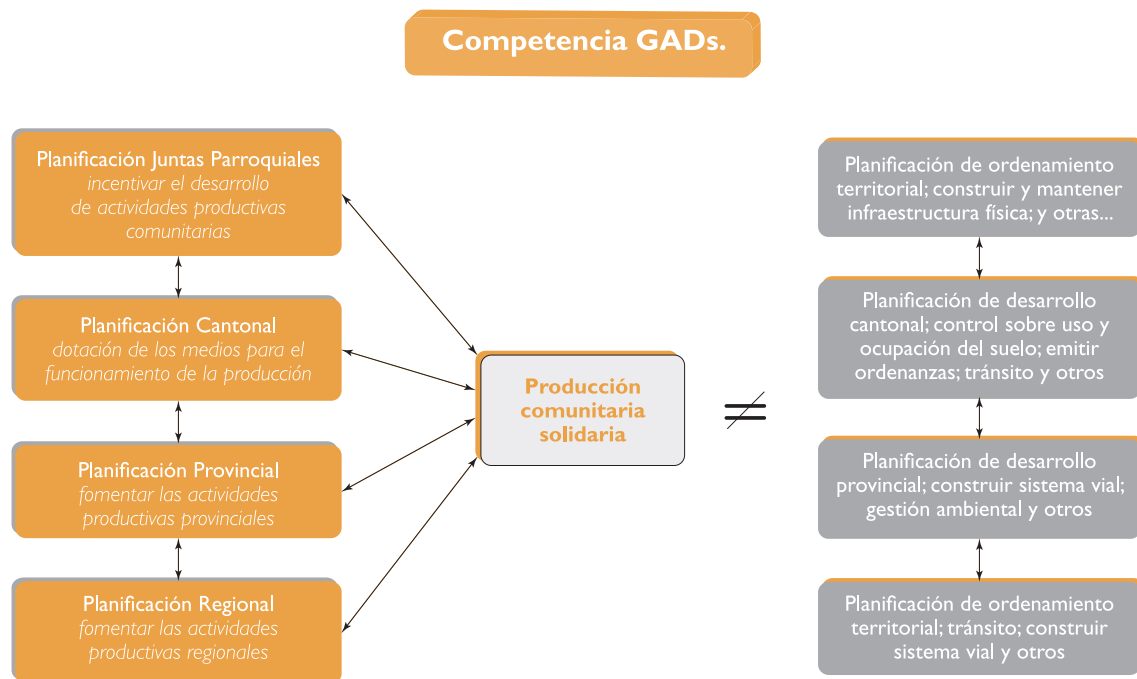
Competencia GADs.

Planificación Juntas Parroquiales
incentivar el desarrollo de actividades productivas comunitarias

Planificación Cantonal
dotación de los medios para el funcionamiento de la producción

Planificación Provincial
fomentar las actividades productivas provinciales

Planificación Regional
fomentar las actividades productivas regionales

Producción comunitaria solidaria

$\neq$

Planificación de ordenamiento territorial; construir y mantener infraestructura física; y otras...

Planificación de desarrollo cantonal; control sobre uso y ocupación del suelo; emitir ordenanzas; tránsito y otros

Planificación de desarrollo provincial; construir sistema vial; gestión ambiental y otros

Planificación de ordenamiento territorial; tránsito; construir sistema vial y otros